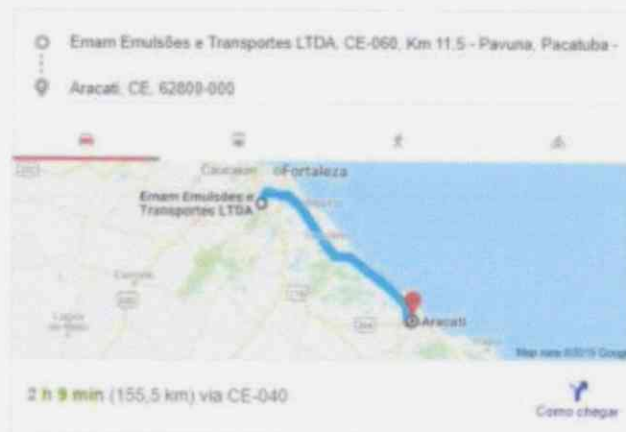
Emam Emulsões e Transportes LTDA, CE-060, Km 11,5 - Pavuna, Pacatuba -

Aracati, CE, 62800-000

Caucaia
Fortaleza
Emam Emulsões e Transportes LTDA
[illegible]
Aracati
Map data ©2015 Goog

2 h 9 min (155,5 km) via CE-040

Como chegar